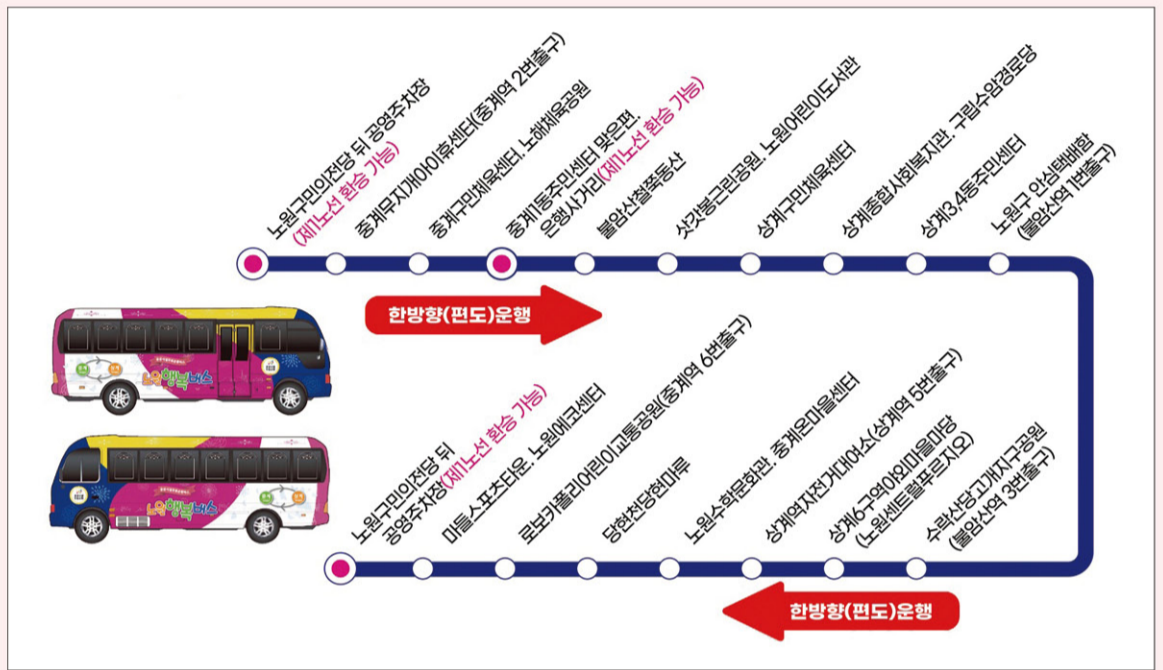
노원구민의전당 뒤 공영주차장
(제1노선 환승 가능)

중계무지개어린이휴센터(중계역 2번출구)

중계구민체육센터, 노해체육공원

중계1동주민센터 맞은편,
은행사거리(제1노선 환승 가능)

불암산철쭉동산

섯갓봉근린공원, 노원어린이도서관

상계구민체육센터

상계종합사회복지관, 구립수암경로당

상계3,4동주민센터

노원구 안심택배함
(불암산역 1번출구)

한방향(편도)운행

노원행복버스

노원행복버스

노원구민의전당 뒤
공영주차장(제1노선 환승 가능)

마들스포츠타운, 노원에코센터

로보카폴리어린이교통공원(중계역 6번출구)

당현천당현마루

노원수학문화관, 중계온마을센터

상계역자전거대여소(상계역 5번출구)

상계6구역아이마을마당
(노원센트럴푸르지오)

수락산당고개지구공원
(불암산역 3번출구)

한방향(편도)운행